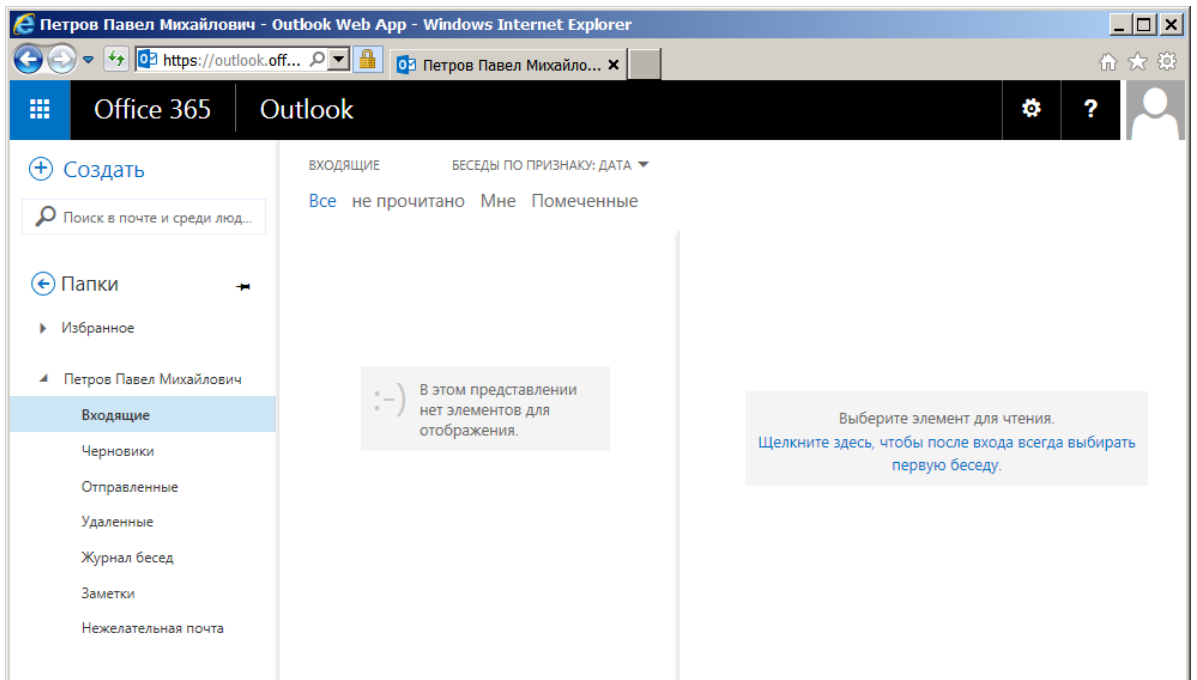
Петров Павел Михайлович - Outlook Web App - Windows Internet Explorer

https://outlook.off...

Петров Павел Михайло...

Office 365

Outlook

?

Создать

Поиск в почте и среди люд...

Папки

Избранное

Петров Павел Михайлович

Входящие

Черновики

Отправленные

Удаленные

Журнал бесед

Заметки

Нежелательная почта

ВХОДЯЩИЕ

БЕСЕДЫ ПО ПРИЗНАКУ: ДАТА

Все не прочитано Мне Помеченные

:-)

В этом представлении нет элементов для отображения.

Выберите элемент для чтения.

Щелкните здесь, чтобы после входа всегда выбирать первую беседу.